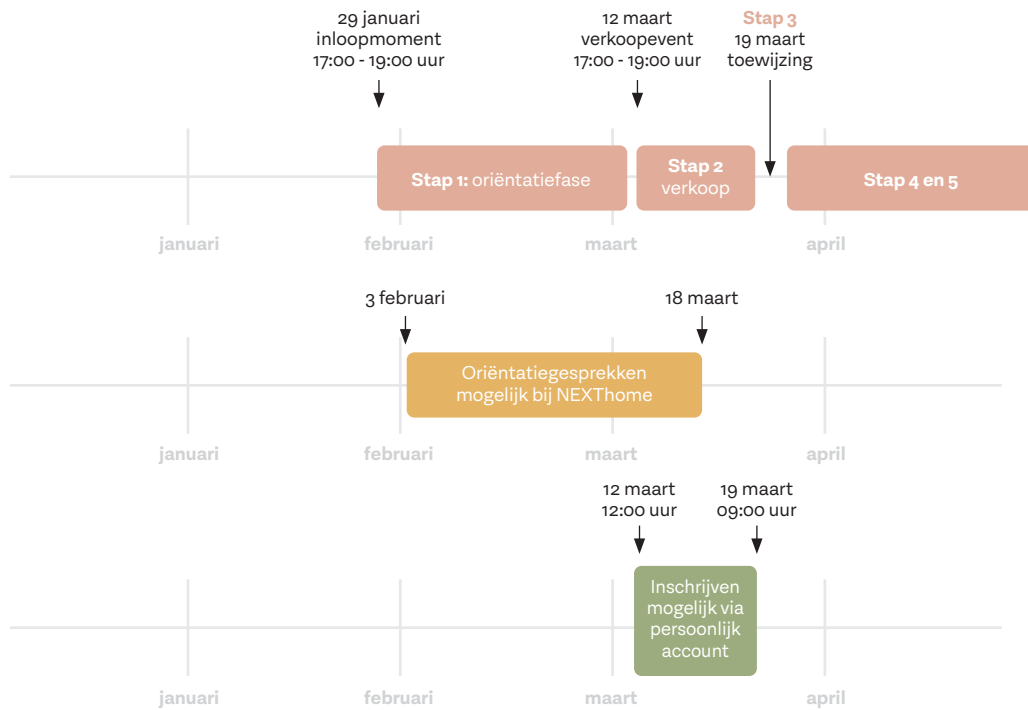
29 januari
inloopmoment
17:00 - 19:00 uur

12 maart
verkoopevent
17:00 - 19:00 uur

Stap 3
19 maart
toewijzing

Stap 1: oriëntatiefase

Stap 2
verkoop

Stap 4 en 5

januari
februari
maart
april

3 februari

18 maart

Oriëntatiegesprekken
mogelijk bij NEXThome

januari
februari
maart
april

12 maart
12:00 uur

19 maart
09:00 uur

Inschrijven
mogelijk via
persoonlijk
account

januari
februari
maart
april